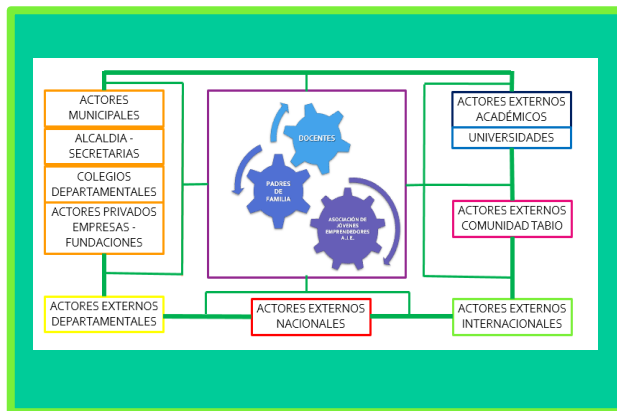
ACTORES MUNICIPALES

ALCALDIA - SECRETARIAS

COLEGIOS DEPARTAMENTALES

ACTORES PRIVADOS EMPRESAS - FUNDACIONES

DOCENTES

PADRES DE FAMILIA

ASOCIACIÓN DE JÓVENES EMPRENDEDORES A.J.E.

ACTORES EXTERNOS ACADÉMICOS

UNIVERSIDADES

ACTORES EXTERNOS COMUNIDAD TABIO

ACTORES EXTERNOS DEPARTAMENTALES

ACTORES EXTERNOS NACIONALES

ACTORES EXTERNOS INTERNACIONALES